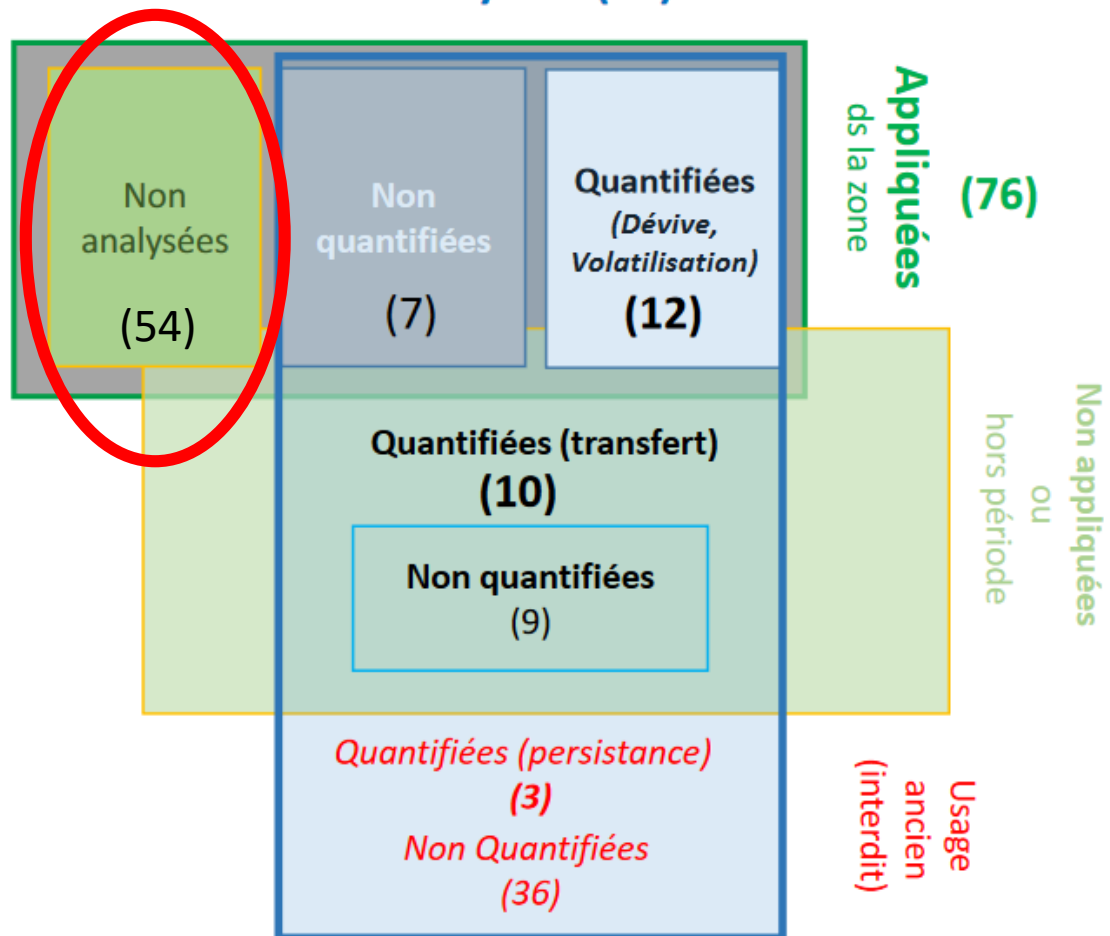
Non analysées

(54)

Non quantifiées

(7)

Quantifiées

(Dévive, Volatilisation)

(12)

Appliquées

ds la zone

(76)

Quantifiées (transfert)

(10)

Non quantifiées

(9)

Non appliquées

ou

hors période

Quantifiées (persistance)

(3)

Non Quantifiées

(36)

Usage

ancien

(interdit)